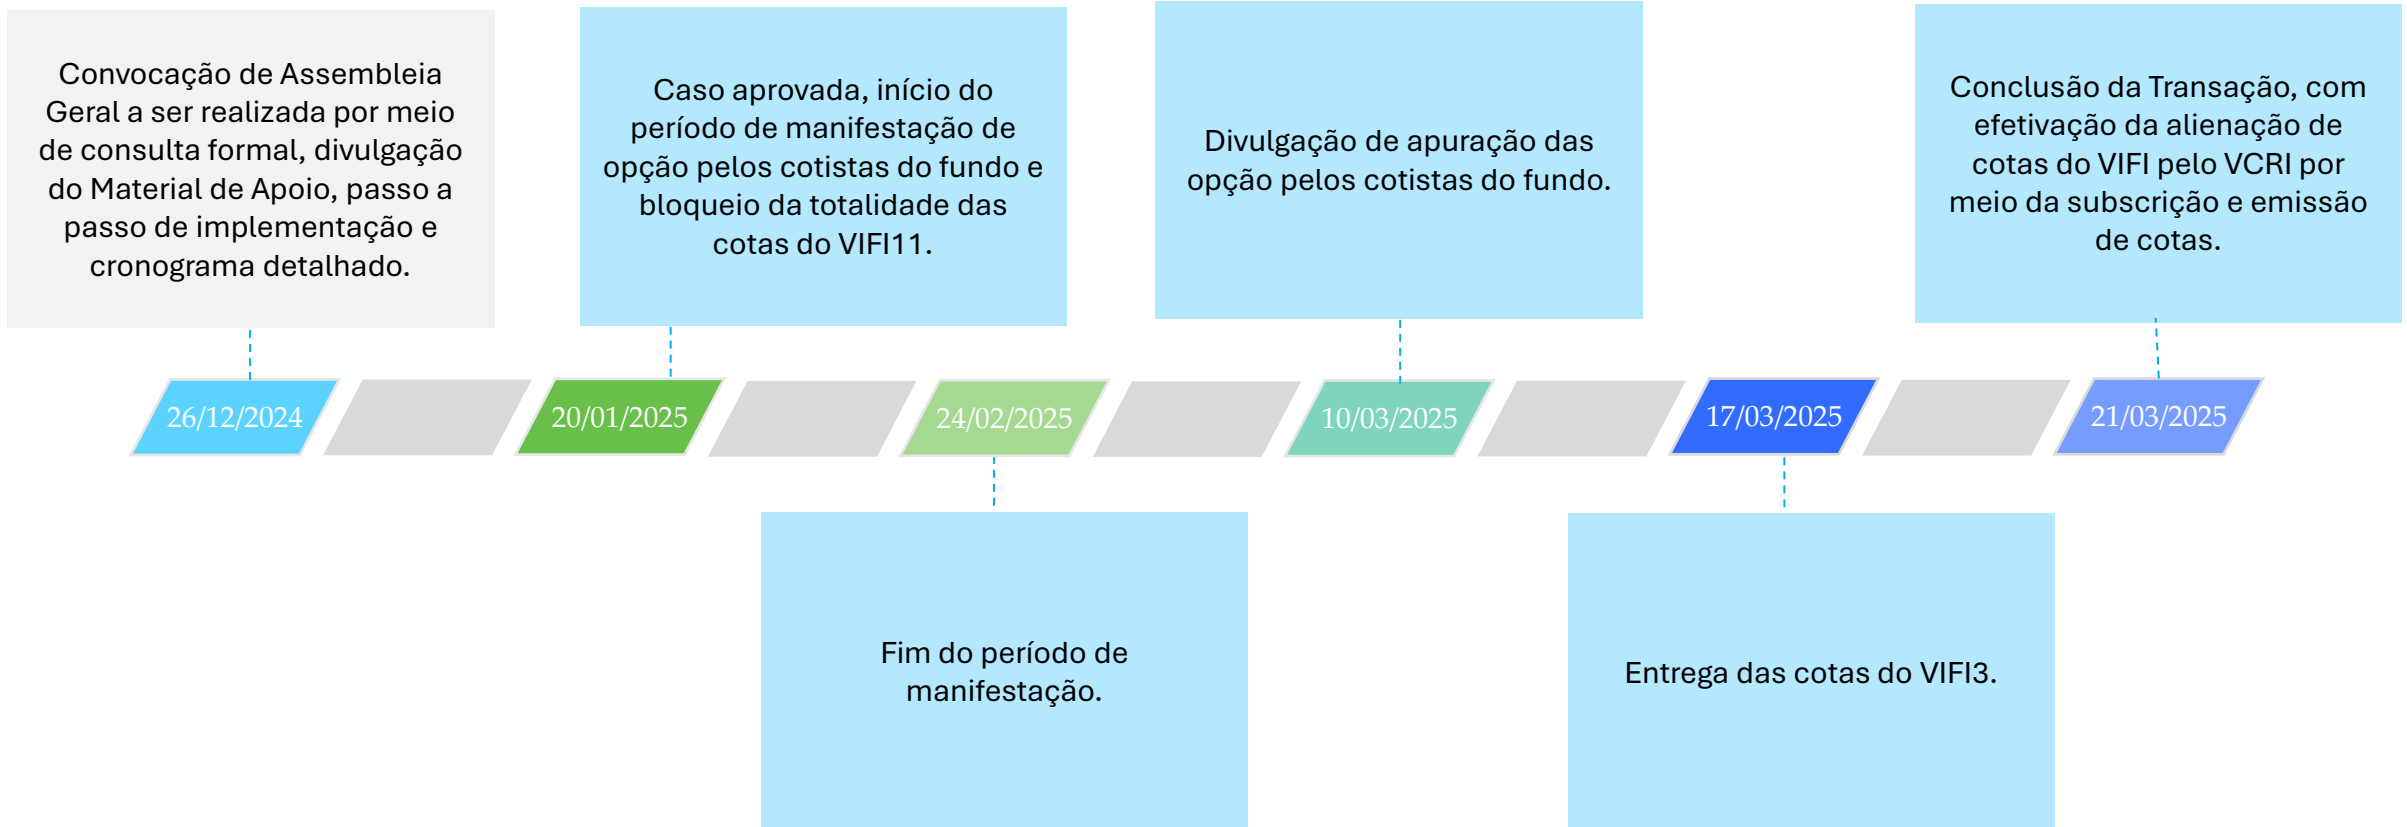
Convocação de Assembleia Geral a ser realizada por meio de consulta formal, divulgação do Material de Apoio, passo a passo de implementação e cronograma detalhado.

Caso aprovada, início do período de manifestação de opção pelos cotistas do fundo e bloqueio da totalidade das cotas do VIFI11.

Divulgação de apuração das opção pelos cotistas do fundo.

Conclusão da Transação, com efetivação da alienação de cotas do VIFI pelo VCRI por meio da subscrição e emissão de cotas.

26/12/2024

20/01/2025

24/02/2025

10/03/2025

17/03/2025

21/03/2025

Fim do período de manifestação.

Entrega das cotas do VIFI3.